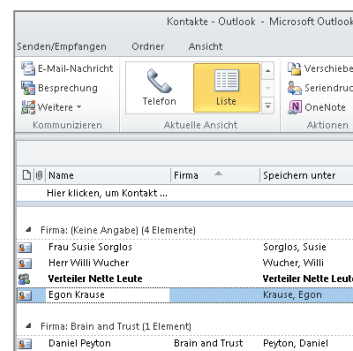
Kontakte - Outlook - Microsoft Outlook

Senden/Empfangen Ordner Ansicht

E-Mail-Nachricht
Besprechung
Weitere
Kommunizieren

Telefon
Liste
Aktuelle Ansicht

Verschiebe
Seriendruc
OneNote
Aktionen

| Name | Firma | Speichern unter |
|---|---|---|
| Hier klicken, um Kontakt ... | | |

Firma: (Keine Angabe) (4 Elemente)

| Name | Firma | Speichern unter |
|---|---|---|
| Frau Susie Sorglos | | Sorglos, Susie |
| Herr Willi Wucher | | Wucher, Willi |
| Verteiler Nette Leute | | Verteiler Nette Leute |
| Egon Krause | | Krause, Egon |

Firma: Brain and Trust (1 Element)

| Name | Firma | Speichern unter |
|---|---|---|
| Daniel Peyton | Brain and Trust | Peyton, Daniel |